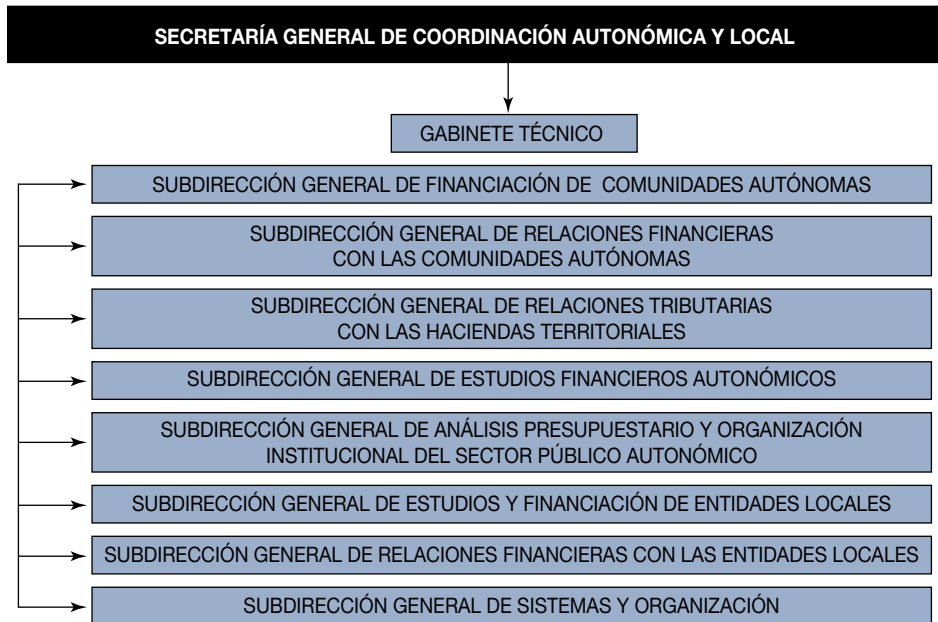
SECRETARÍA GENERAL DE COORDINACIÓN AUTONÓMICA Y LOCAL

GABINETE TÉCNICO

SUBDIRECCIÓN GENERAL DE FINANCIACIÓN DE COMUNIDADES AUTÓNOMAS

SUBDIRECCIÓN GENERAL DE RELACIONES FINANCIERAS CON LAS COMUNIDADES AUTÓNOMAS

SUBDIRECCIÓN GENERAL DE RELACIONES TRIBUTARIAS CON LAS HACIENDAS TERRITORIALES

SUBDIRECCIÓN GENERAL DE ESTUDIOS FINANCIEROS AUTONÓMICOS

SUBDIRECCIÓN GENERAL DE ANÁLISIS PRESUPUESTARIO Y ORGANIZACIÓN INSTITUCIONAL DEL SECTOR PÚBLICO AUTONÓMICO

SUBDIRECCIÓN GENERAL DE ESTUDIOS Y FINANCIACIÓN DE ENTIDADES LOCALES

SUBDIRECCIÓN GENERAL DE RELACIONES FINANCIERAS CON LAS ENTIDADES LOCALES

SUBDIRECCIÓN GENERAL DE SISTEMAS Y ORGANIZACIÓN